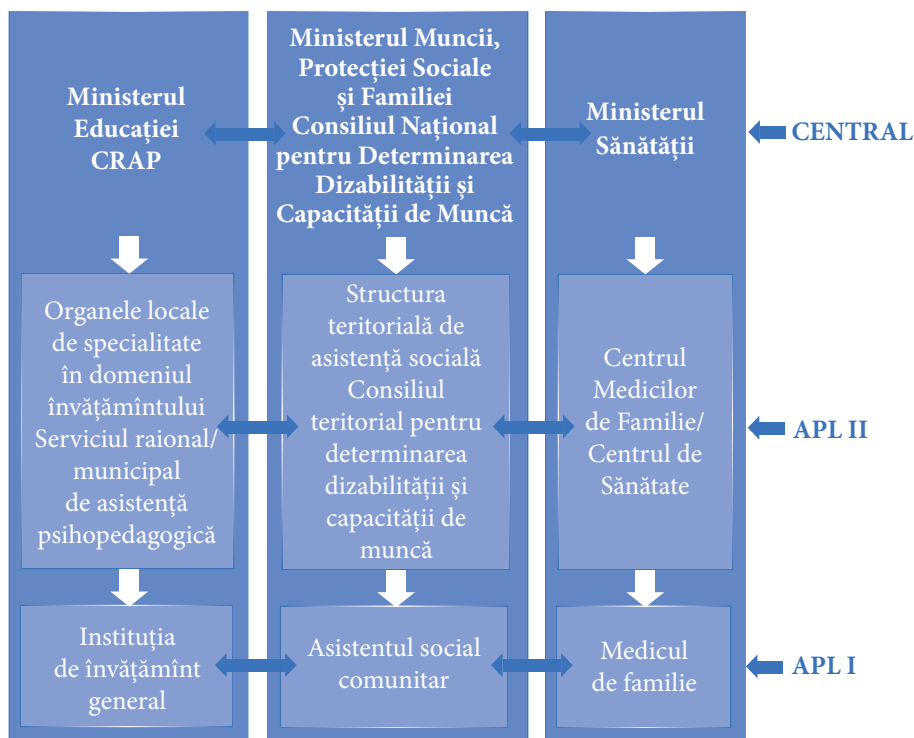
Ministerul Educației CRAP

Ministerul Muncii, Protecției Sociale și Familiei Consiliul Național pentru Determinarea Dizabilității și Capacității de Muncă

Ministerul Sănătății

CENTRAL

Organele locale de specialitate în domeniul învățământului Serviciul raional/ municipal de asistență psihopedagogică

Structura teritorială de asistență socială Consiliul teritorial pentru determinarea dizabilității și capacității de muncă

Centrul Medicilor de Familie/ Centrul de Sănătate

APL II

Instituția de învățământ general

Asistentul social comunitar

Medicul de familie

APL I